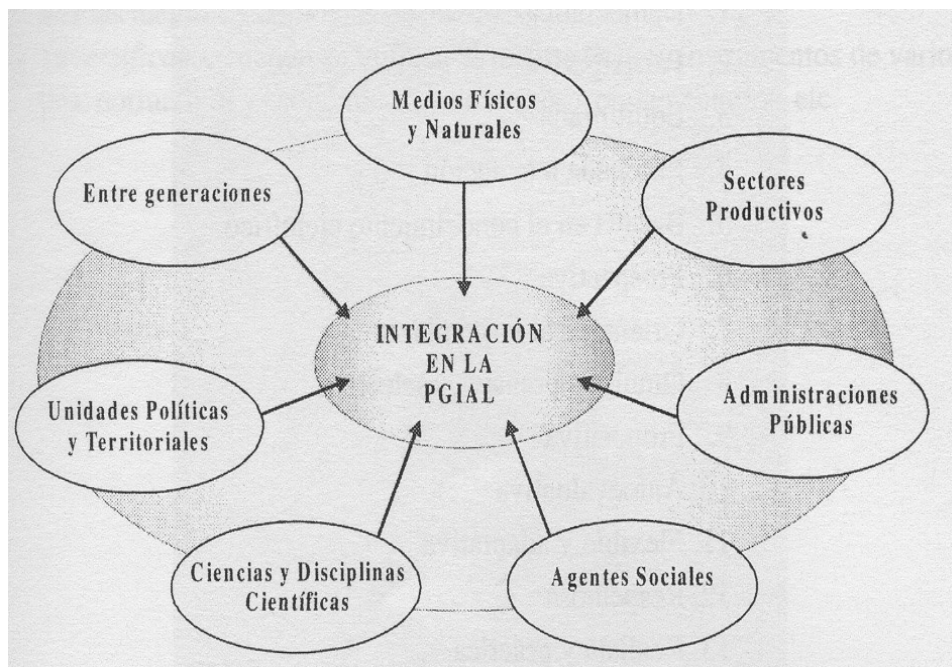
Medios Físicos y Naturales

Entre generaciones

Sectores Productivos

INTEGRACIÓN EN LA PGIAL

Unidades Políticas y Territoriales

Administraciones Públicas

Ciencias y Disciplinas Científicas

Agentes Sociales